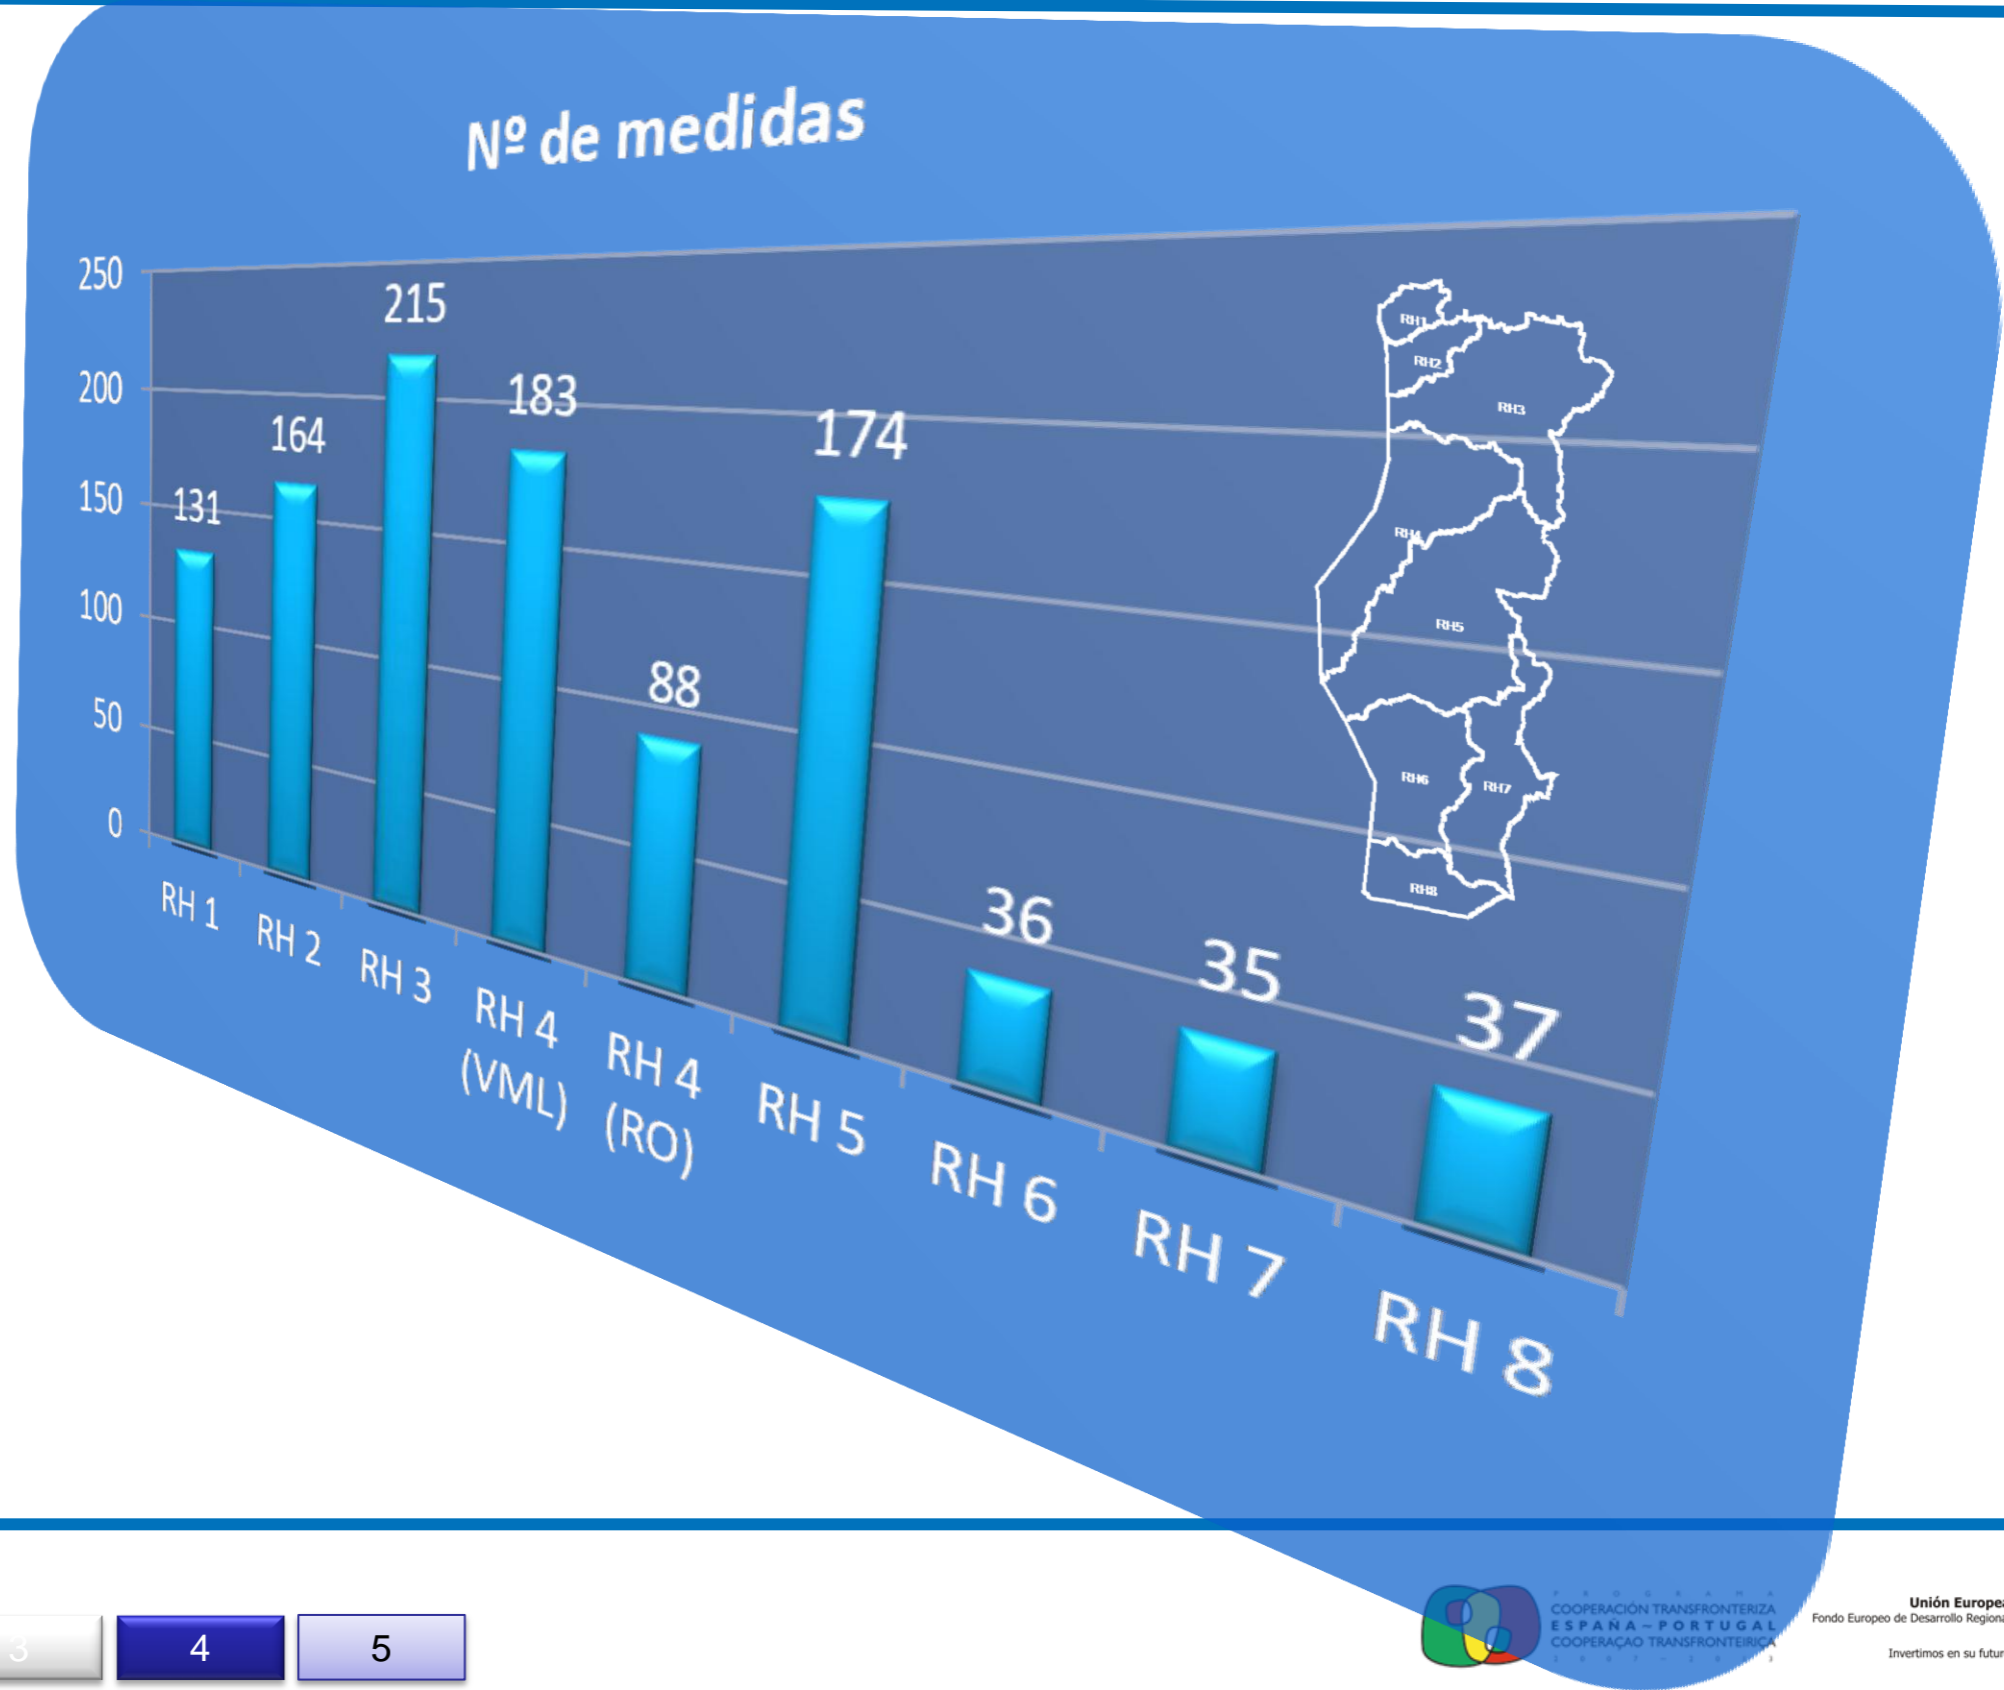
Nº de medidas

250
200
150
100
50
0

131
164
215
183
88
174
36
35
37

RH 1
RH 2
RH 3
RH 4 (VML)
RH 4 (RO)
RH 5
RH 6
RH 7
RH 8

RH1
RH2
RH3
RH4
RH5
RH6
RH7
RH8

3
4
5

PROGRAMA
COOPERACIÓN TRANSFRONTERIZA
ESPAÑA – PORTUGAL
COOPERAÇAO TRANSFRONTEIRIÇA
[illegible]

Unión Europe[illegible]
Fondo Europeo de Desarrollo Region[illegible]

Invertimos en su futur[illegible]